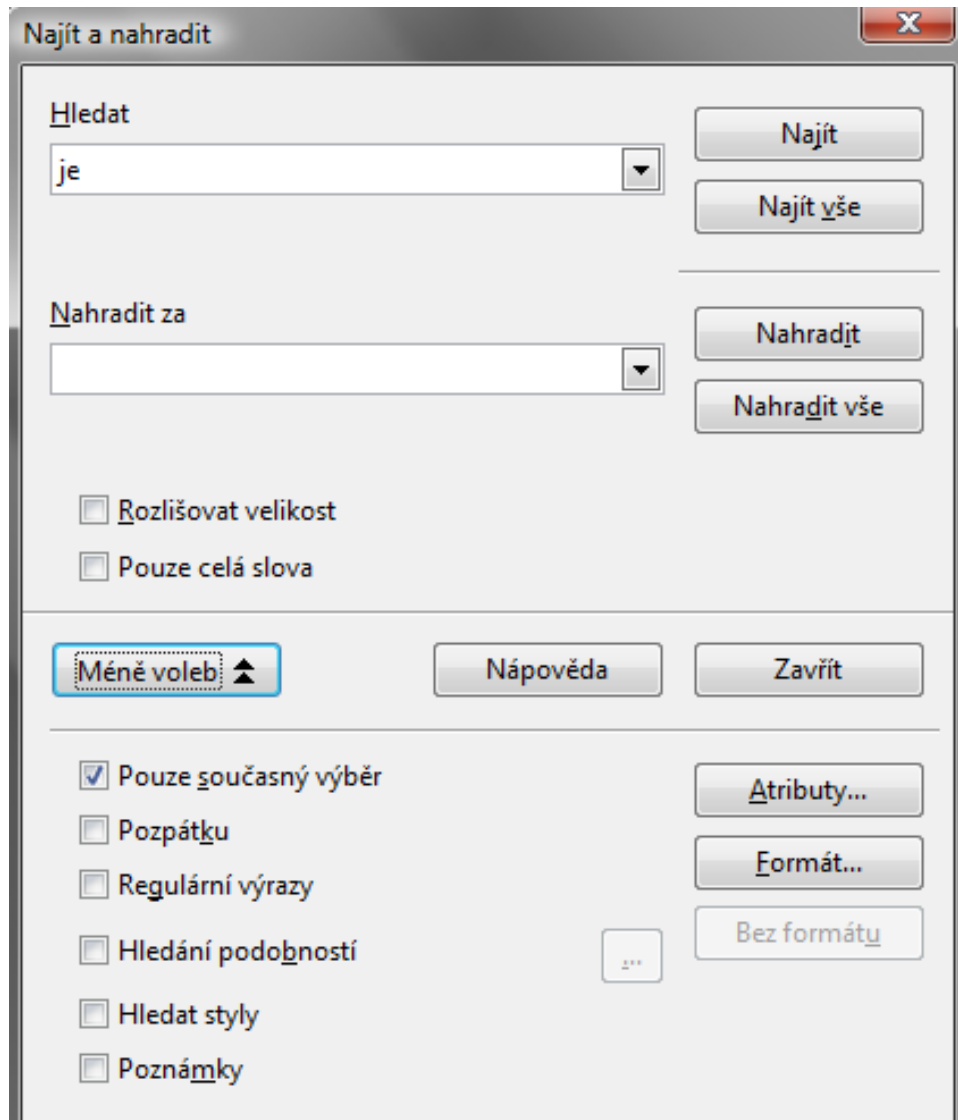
Najít a nahradit

Hledat
je

Najít
Najít vše

Nahradit za

Nahradit
Nahradit vše

Rozlišovat velikost
Pouze celá slova

Méně voleb
Nápověda
Zavřít

Pouze současný výběr
Pozpátku
Regulární výrazy
Hledání podobností
...
Hledat styly
Poznámky

Atributy...
Formát...
Bez formátu